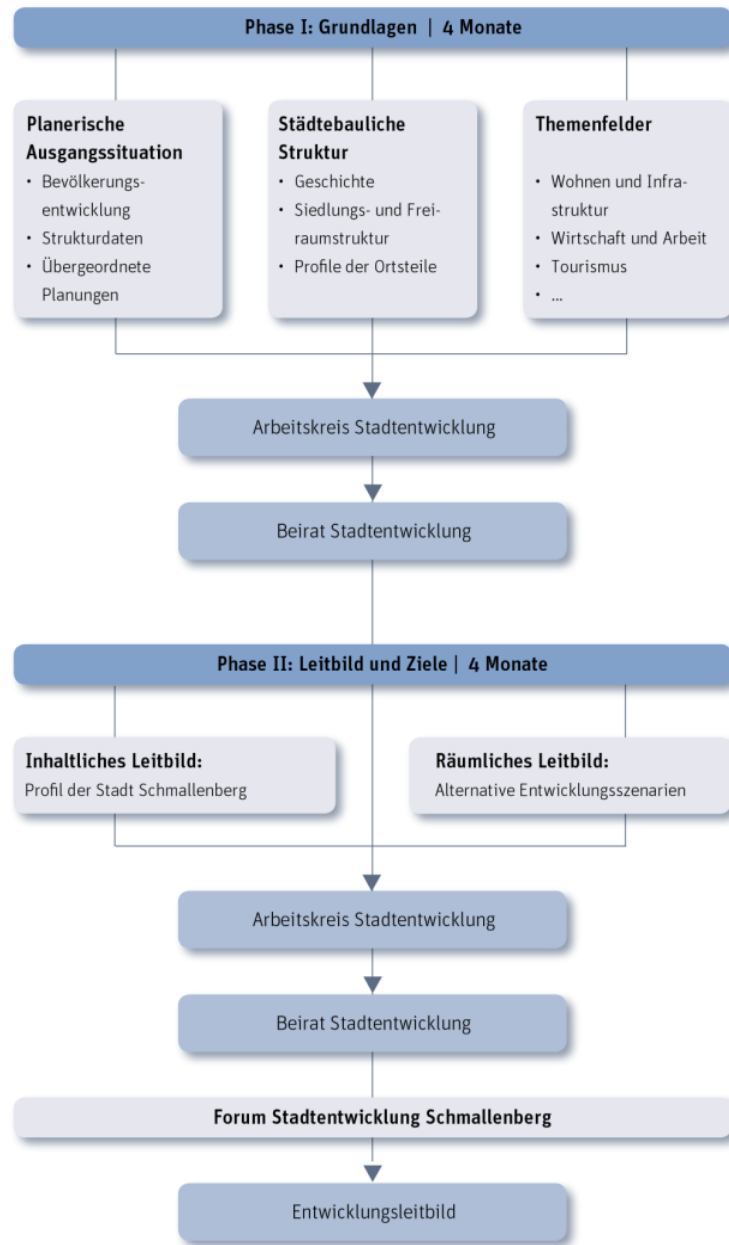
Phase I: Grundlagen | 4 Monate

Planerische Ausgangssituation
• Bevölkerungsentwicklung
• Strukturdaten
• Übergeordnete Planungen

Städtebauliche Struktur
• Geschichte
• Siedlungs- und Freiraumstruktur
• Profile der Ortsteile

Themenfelder
• Wohnen und Infrastruktur
• Wirtschaft und Arbeit
• Tourismus
• ...

Arbeitskreis Stadtentwicklung

Beirat Stadtentwicklung

Phase II: Leitbild und Ziele | 4 Monate

Inhaltliches Leitbild:
Profil der Stadt Schmallenberg

Räumliches Leitbild:
Alternative Entwicklungsszenarien

Arbeitskreis Stadtentwicklung

Beirat Stadtentwicklung

Forum Stadtentwicklung Schmallenberg

Entwicklungsleitbild